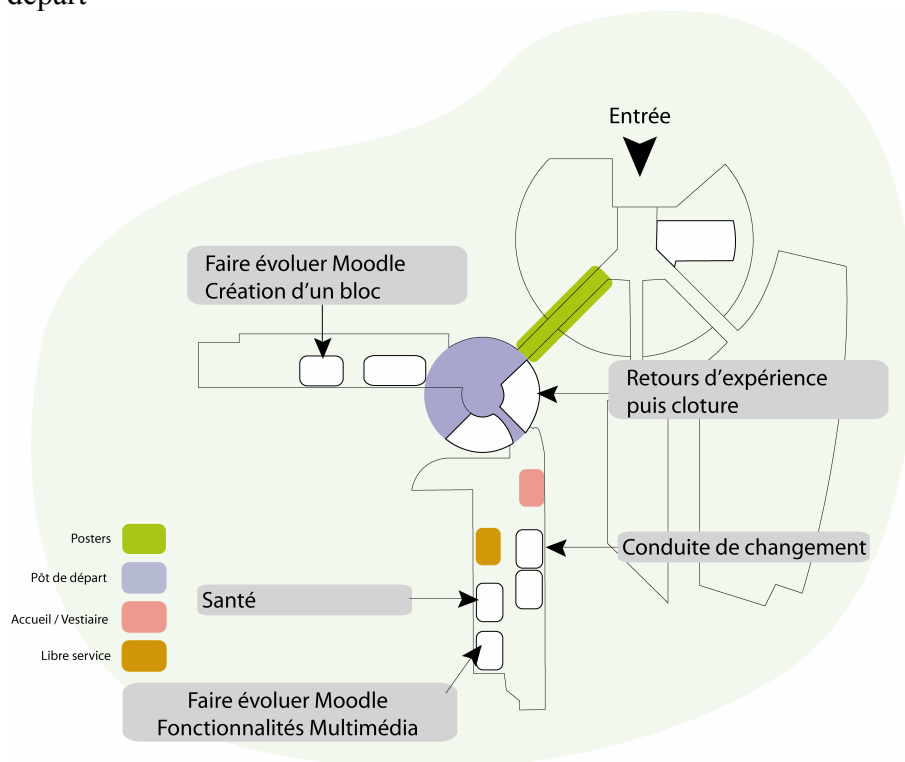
départ

Entrée

Faire évoluer Moodle
Création d'un bloc

Retours d'expérience
puis cloture

Conduite de changement

Santé

Faire évoluer Moodle
Fonctionnalités Multimédia

Posters

Pôt de départ

Accueil / Vestiaire

Libre service